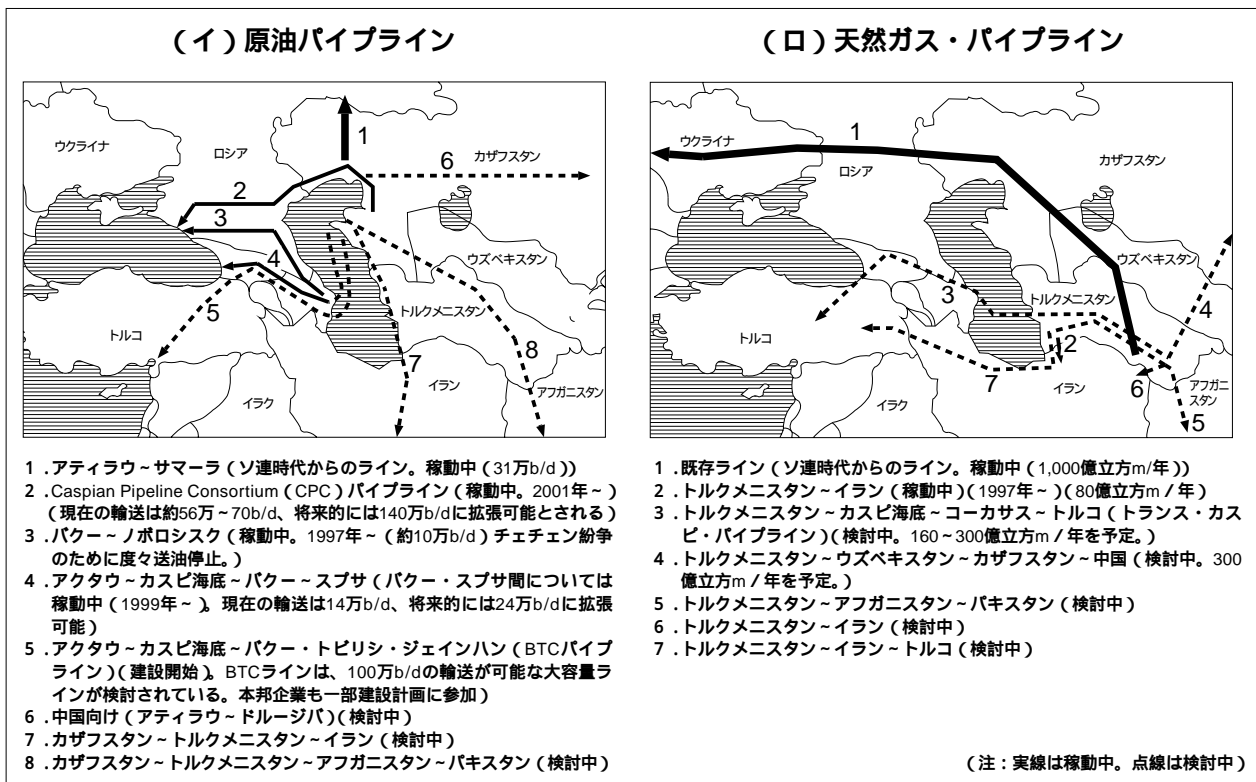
（イ）原油パイプライン

ウクライナ
ロシア
カザフスタン
ウズベキスタン
トルクメニスタン
トルコ
イラン
イラク
アフガニスタン
1
2
3
4
5
6
7
8

1．アティラウ～サマーラ（ソ連時代からのライン。稼動中（31万b/d））
2．Caspian Pipeline Consortium（CPC）パイプライン（稼動中。2001年～）（現在の輸送は約56万～70b/d、将来的には140万b/dに拡張可能とされる）
3．バクー～ノボロシスク（稼動中。1997年～（約10万b/d）チェチェン紛争のために度々送油停止。）
4．アクタウ～カスピ海底～バクー～スプサ（バクー・スプサ間については稼動中（1999年～）。現在の輸送は14万b/d、将来的には24万b/dに拡張可能）
5．アクタウ～カスピ海底～バクー・トビリシ・ジェインハン（BTCパイプライン）（建設開始）。BTCラインは、100万b/dの輸送が可能な大容量ラインが検討されている。本邦企業も一部建設計画に参加）
6．中国向け（アティラウ～ドルージバ）（検討中）
7．カザフスタン～トルクメニスタン～イラン（検討中）
8．カザフスタン～トルクメニスタン～アフガニスタン～パキスタン（検討中）

（ロ）天然ガス・パイプライン

ウクライナ
ロシア
カザフスタン
ウズベキスタン
トルクメニスタン
トルコ
イラン
イラク
アフガニスタン
1
2
3
4
5
6
7

1．既存ライン（ソ連時代からのライン。稼動中（1,000億立方m/年））
2．トルクメニスタン～イラン（稼動中）（1997年～）（80億立方m／年）
3．トルクメニスタン～カスピ海底～コーカサス～トルコ（トランス・カスピ・パイプライン）（検討中。160～300億立方m／年を予定。）
4．トルクメニスタン～ウズベキスタン～カザフスタン～中国（検討中。300億立方m／年を予定。）
5．トルクメニスタン～アフガニスタン～パキスタン（検討中）
6．トルクメニスタン～イラン（検討中）
7．トルクメニスタン～イラン～トルコ（検討中）

（注：実線は稼動中。点線は検討中）